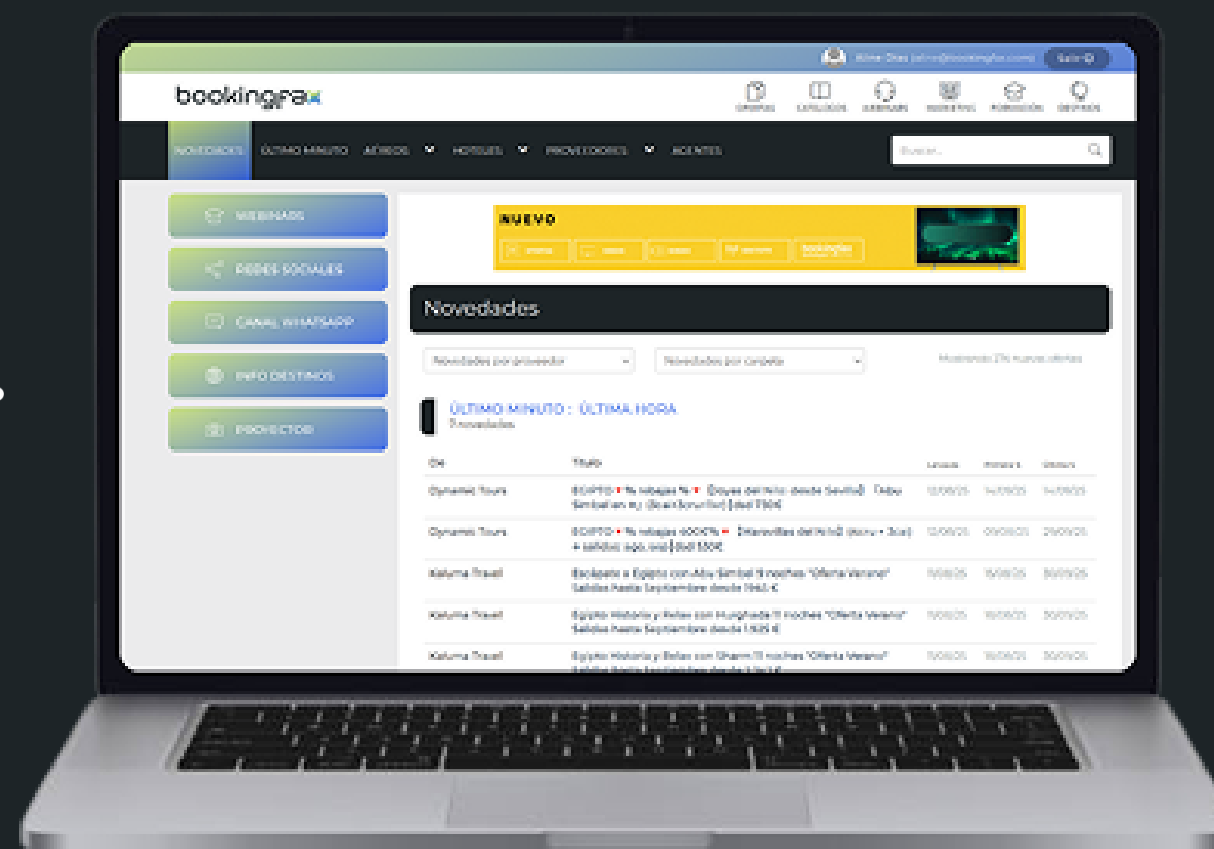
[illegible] Salir

bookingfax

OFERTAS CATÁLOGOS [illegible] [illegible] FORMACIÓN DESTINOS

NOVEDADES ÚLTIMO MINUTO AÉREOS HOTELES PROVEEDORES AGENTES

Buscar...

WEBINARS

REDES SOCIALES

CANAL WHATSAPP

INFO DESTINOS

PROYECTOS

NUEVO

Novedades

Novedades por proveedor

Novedades por carpeta

Mostrando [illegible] nuevas ofertas

ÚLTIMO MINUTO : ÚLTIMA HORA

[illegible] novedades

| De | Título | | | |
|---|---|---|---|---|
| Dynamic Tours | EGIPTO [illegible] | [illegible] | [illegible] | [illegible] |
| Dynamic Tours | EGIPTO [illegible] | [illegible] | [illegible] | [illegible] |
| Kaluma Travel | Escápate a Egipto con Abu Simbel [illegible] noches "Oferta Verano" Salidas hasta Septiembre desde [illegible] € | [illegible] | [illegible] | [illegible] |
| Kaluma Travel | Egipto Historia y Relax con Hurghada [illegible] noches "Oferta Verano" Salidas hasta Septiembre desde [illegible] € | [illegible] | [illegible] | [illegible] |
| Kaluma Travel | Egipto Historia y Relax con Sharm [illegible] noches "Oferta Verano" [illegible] | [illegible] | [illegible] | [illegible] |